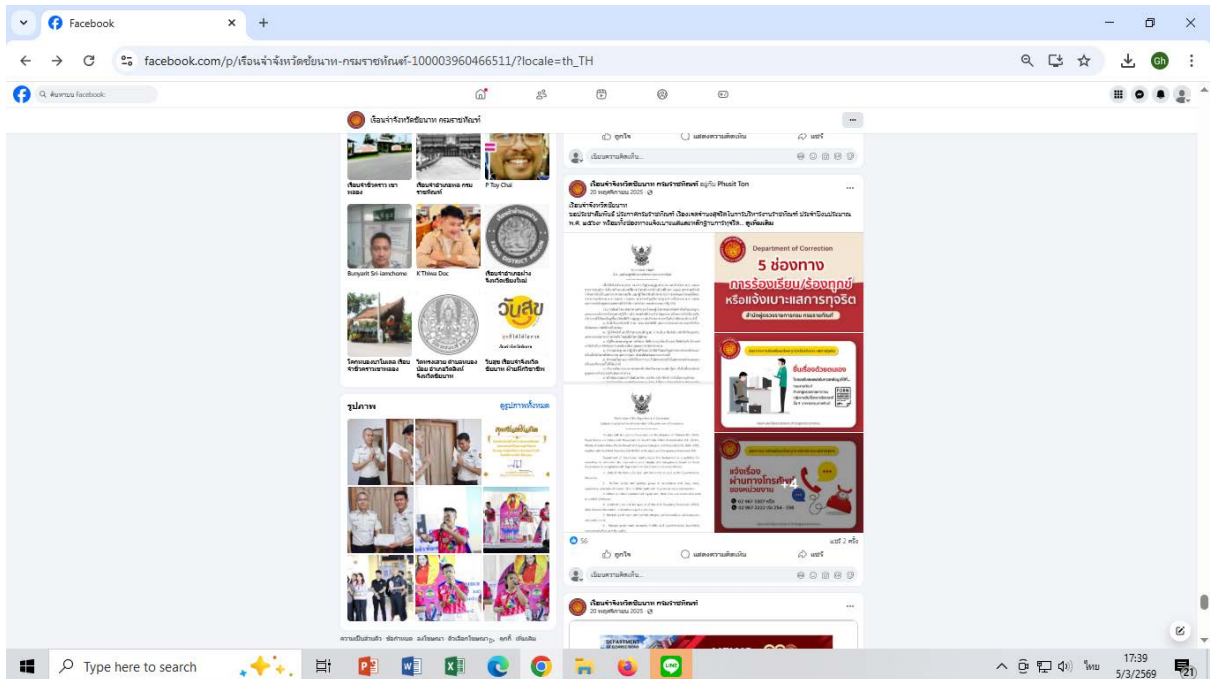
Facebook

facebook.com/p/เรือนจำจังหวัดชัยนาท-กรมราชทัณฑ์-100003960466511/?locale=th_TH

ค้นหาบน Facebook

เรือนจำจังหวัดชัยนาท กรมราชทัณฑ์

ถูกใจ แสดงความคิดเห็น แชร์

เขียนความคิดเห็น...

เรือนจำชั่วคราว เขาพลอง

เรือนจำกลางนครปฐม กรมราชทัณฑ์

P Toy Chai

Bunyarit Sri-iamchome

K'Thiwa Doc

เรือนจำอำเภอสรรค์บุรี

โครงการ

วัดพระแสง อำเภอเนินขาม

วันสุข เรือนจำจังหวัดชัยนาท

รูปภาพ

ดูรูปภาพทั้งหมด

เรือนจำจังหวัดชัยนาท กรมราชทัณฑ์ อยู่กับ Phusit Ton

20 พฤศจิกายน 2025

เรือนจำจังหวัดชัยนาท

Department of Correction

5 ช่องทาง

การร้องเรียน/ร้องทุกข์

หรือแจ้งเบาะแสการทุจริต

ยื่นเรื่องด้วยตนเอง

แจ้งเรื่อง ผ่านทางโทรศัพท์

56

แชร์ 2 ครั้ง

ถูกใจ แสดงความคิดเห็น แชร์

เขียนความคิดเห็น...

เรือนจำจังหวัดชัยนาท กรมราชทัณฑ์

20 พฤศจิกายน 2025

Type here to search

17:39
5/3/2569